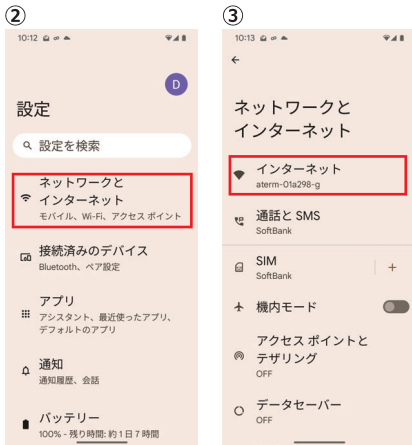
②

10:12

D

設定

設定を検索

ネットワークとインターネット
モバイル、Wi-Fi、アクセス ポイント

接続済みのデバイス
Bluetooth、ペア設定

アプリ
アシスタント、最近使ったアプリ、デフォルトのアプリ

通知
通知履歴、会話

バッテリー
100% - 残り時間: 約 1 日 7 時間

③

10:13

ネットワークとインターネット

インターネット
aterm-01a298-g

通話と SMS
SoftBank

SIM
SoftBank

+

機内モード

アクセス ポイントとテザリング
OFF

データセーバー
OFF